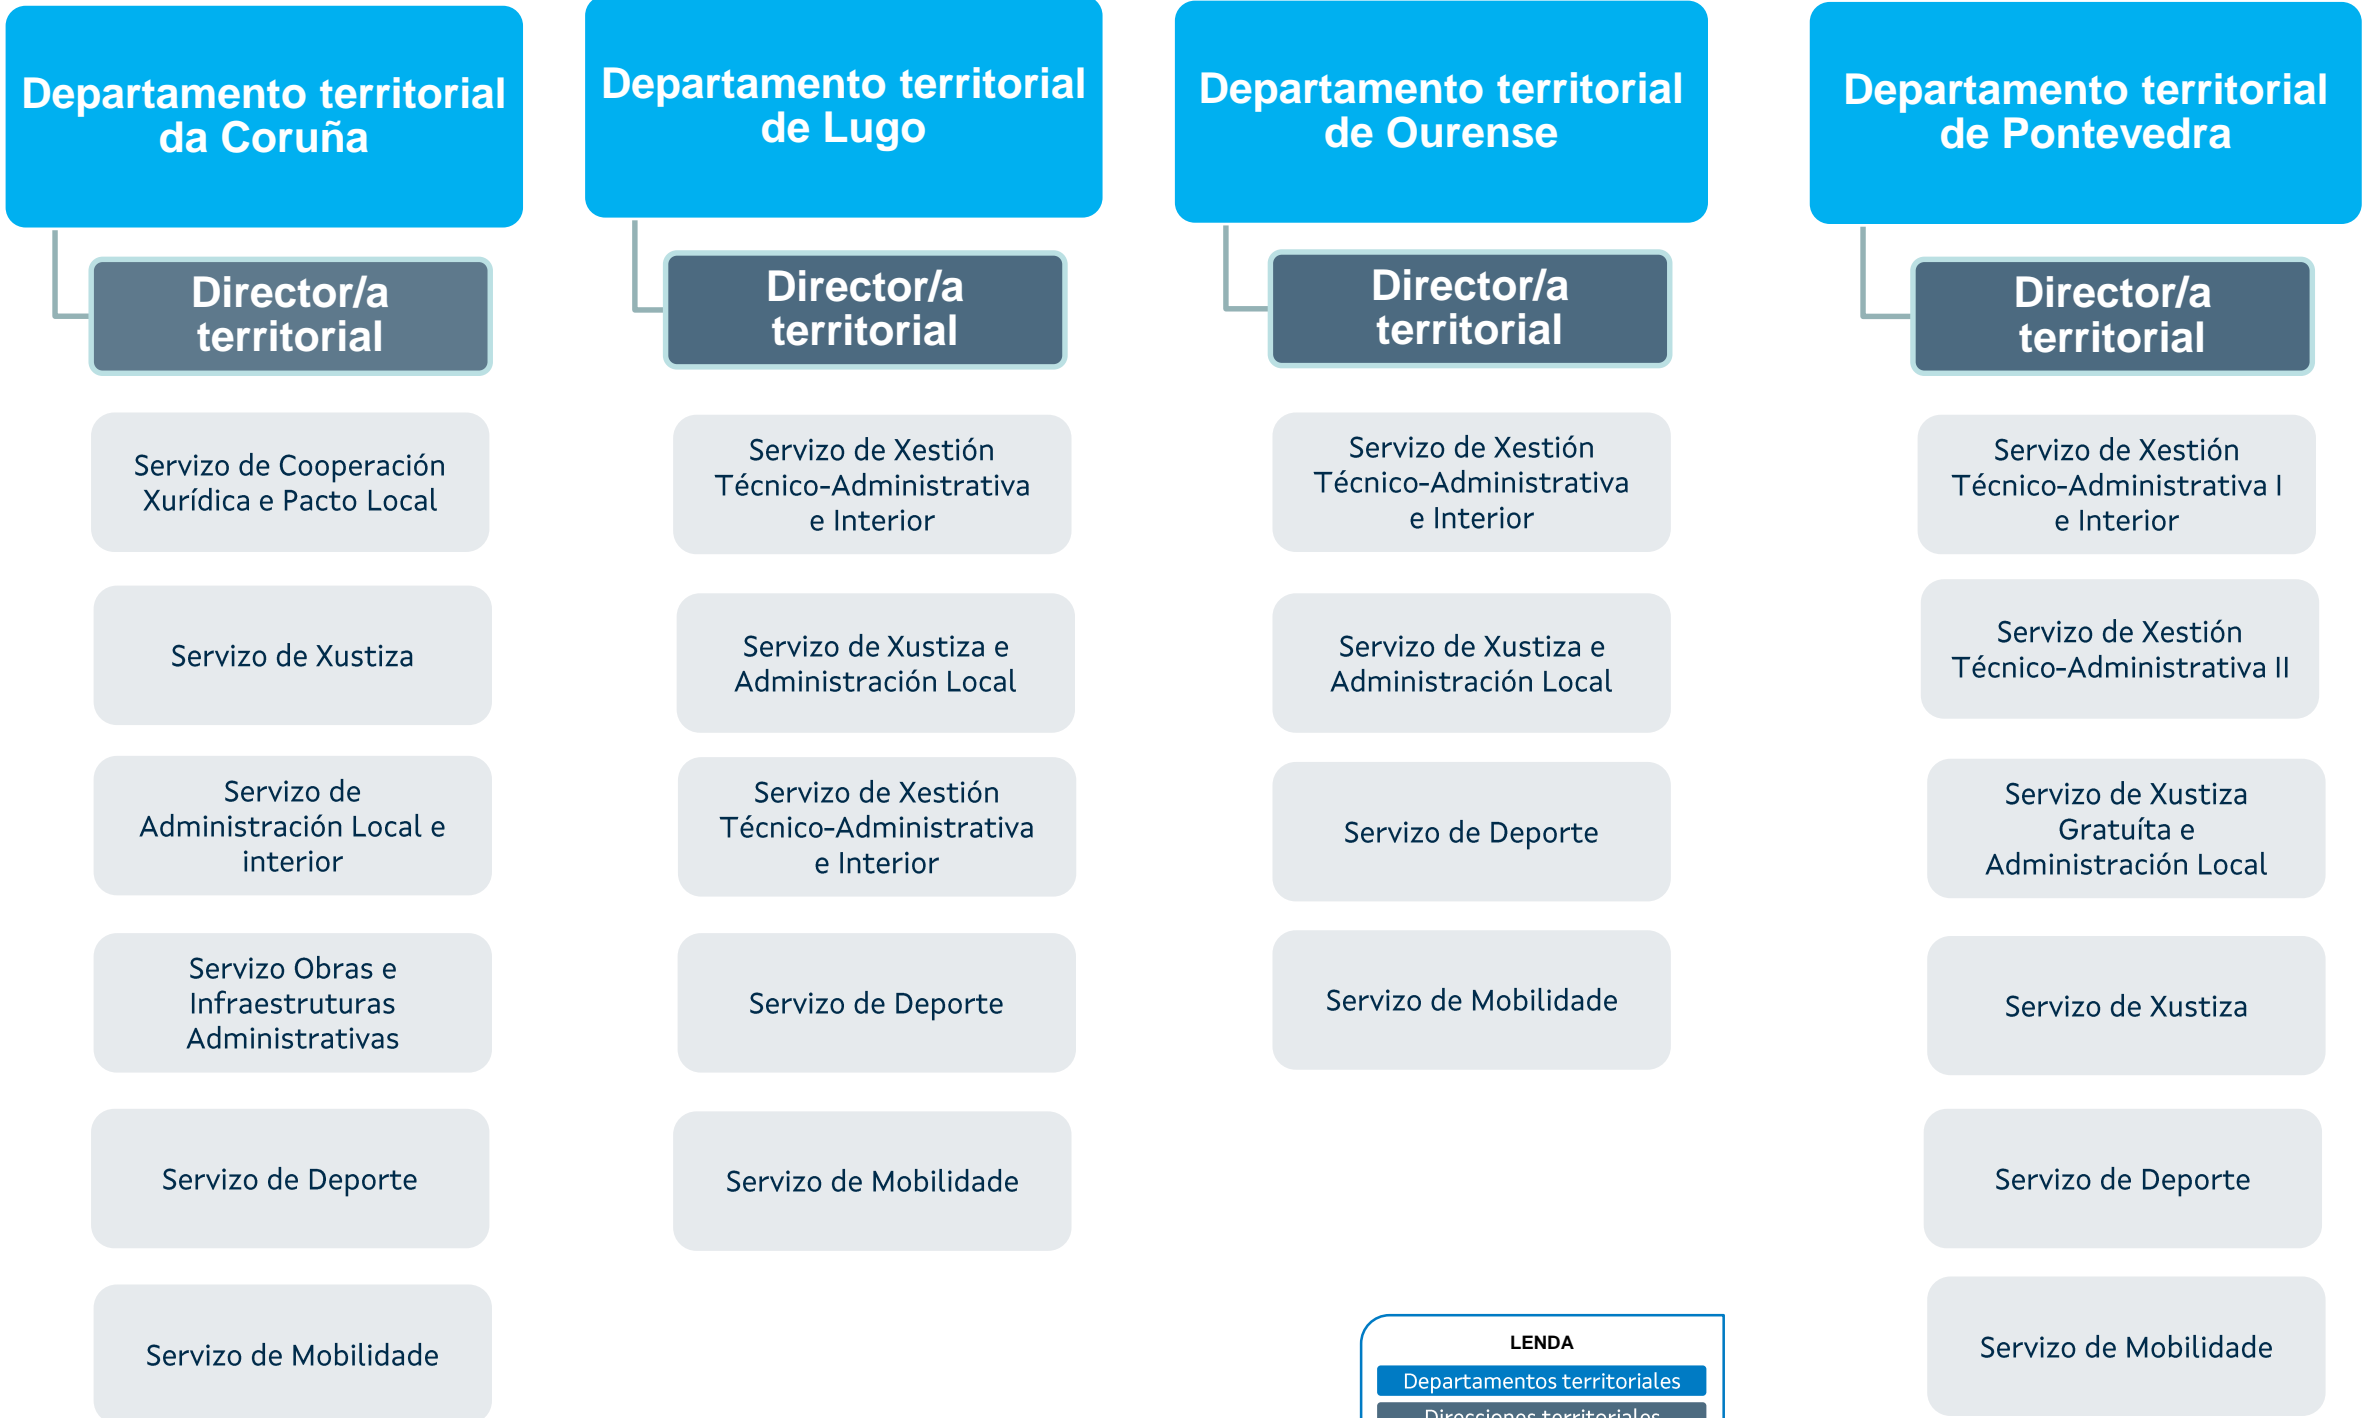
Departamento territorial da Coruña

Director/a territorial

Servizo de Cooperación Xurídica e Pacto Local

Servizo de Xustiza

Servizo de Administración Local e interior

Servizo Obras e Infraestruturas Administrativas

Servizo de Deporte

Servizo de Mobilidade

Departamento territorial de Lugo

Director/a territorial

Servizo de Xestión Técnico-Administrativa e Interior

Servizo de Xustiza e Administración Local

Servizo de Xestión Técnico-Administrativa e Interior

Servizo de Deporte

Servizo de Mobilidade

Departamento territorial de Ourense

Director/a territorial

Servizo de Xestión Técnico-Administrativa e Interior

Servizo de Xustiza e Administración Local

Servizo de Deporte

Servizo de Mobilidade

Departamento territorial de Pontevedra

Director/a territorial

Servizo de Xestión Técnico-Administrativa I e Interior

Servizo de Xestión Técnico-Administrativa II

Servizo de Xustiza Gratuíta e Administración Local

Servizo de Xustiza

Servizo de Deporte

Servizo de Mobilidade

LENDA
Departamentos territoriales
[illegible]